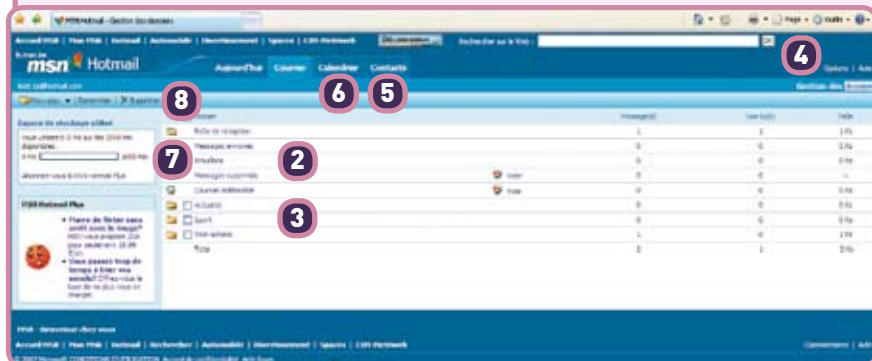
MSN Hotmail - Gestion des dossiers

Accueil MSN | Mon MSN | Hotmail | Automobile | Divertissement | Spaces | CDS-Network

Rechercher sur le Web :

msn Hotmail

Aujourd'hui Courrier Calendrier Contacts

4

Options

6 5

8

Nouveau | Renommer | Supprimer

Gestion des dossiers

Espace de stockage utilisé

7

Dossier

Message(s)

Non lu(s)

Taille

Boîte de réception

Messages envoyés

2

Brouillons

Messages supprimés

Vider

Courrier indésirable

Vider

3

Actualité

Sport

Voir-achats

Total

Fil Hotmail Plus

MSN - Retrouvez chez vous

Accueil MSN | Mon MSN | Hotmail | Rechercher | Automobile | Divertissement | Spaces | CDS-Network

© 2007 Microsoft CONDITIONS D'UTILISATION Accord de confidentialité Anti-Spam

Commentaires | Aide